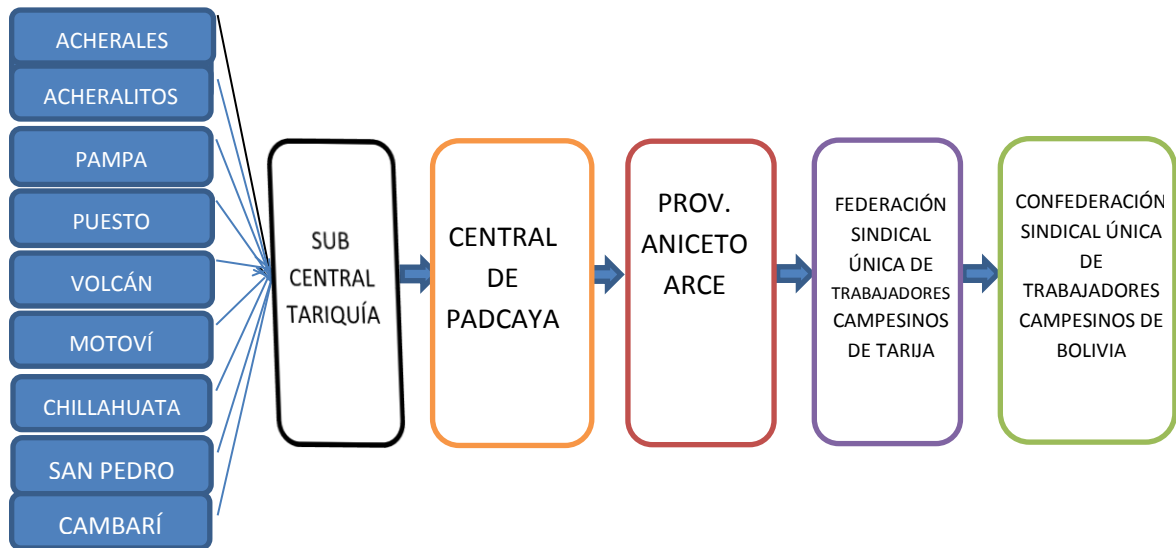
ACHERALES

ACHERALITOS

PAMPA

PUESTO

VOLCÁN

MOTOVÍ

CHILLAHUATA

SAN PEDRO

CAMBARÍ

SUB CENTRAL TARIQUÍA

CENTRAL DE PADCAYA

PROV. ANICETO ARCE

FEDERACIÓN SINDICAL ÚNICA DE TRABAJADORES CAMPESINOS DE TARIJA

CONFEDERACIÓN SINDICAL ÚNICA DE TRABAJADORES CAMPESINOS DE BOLIVIA